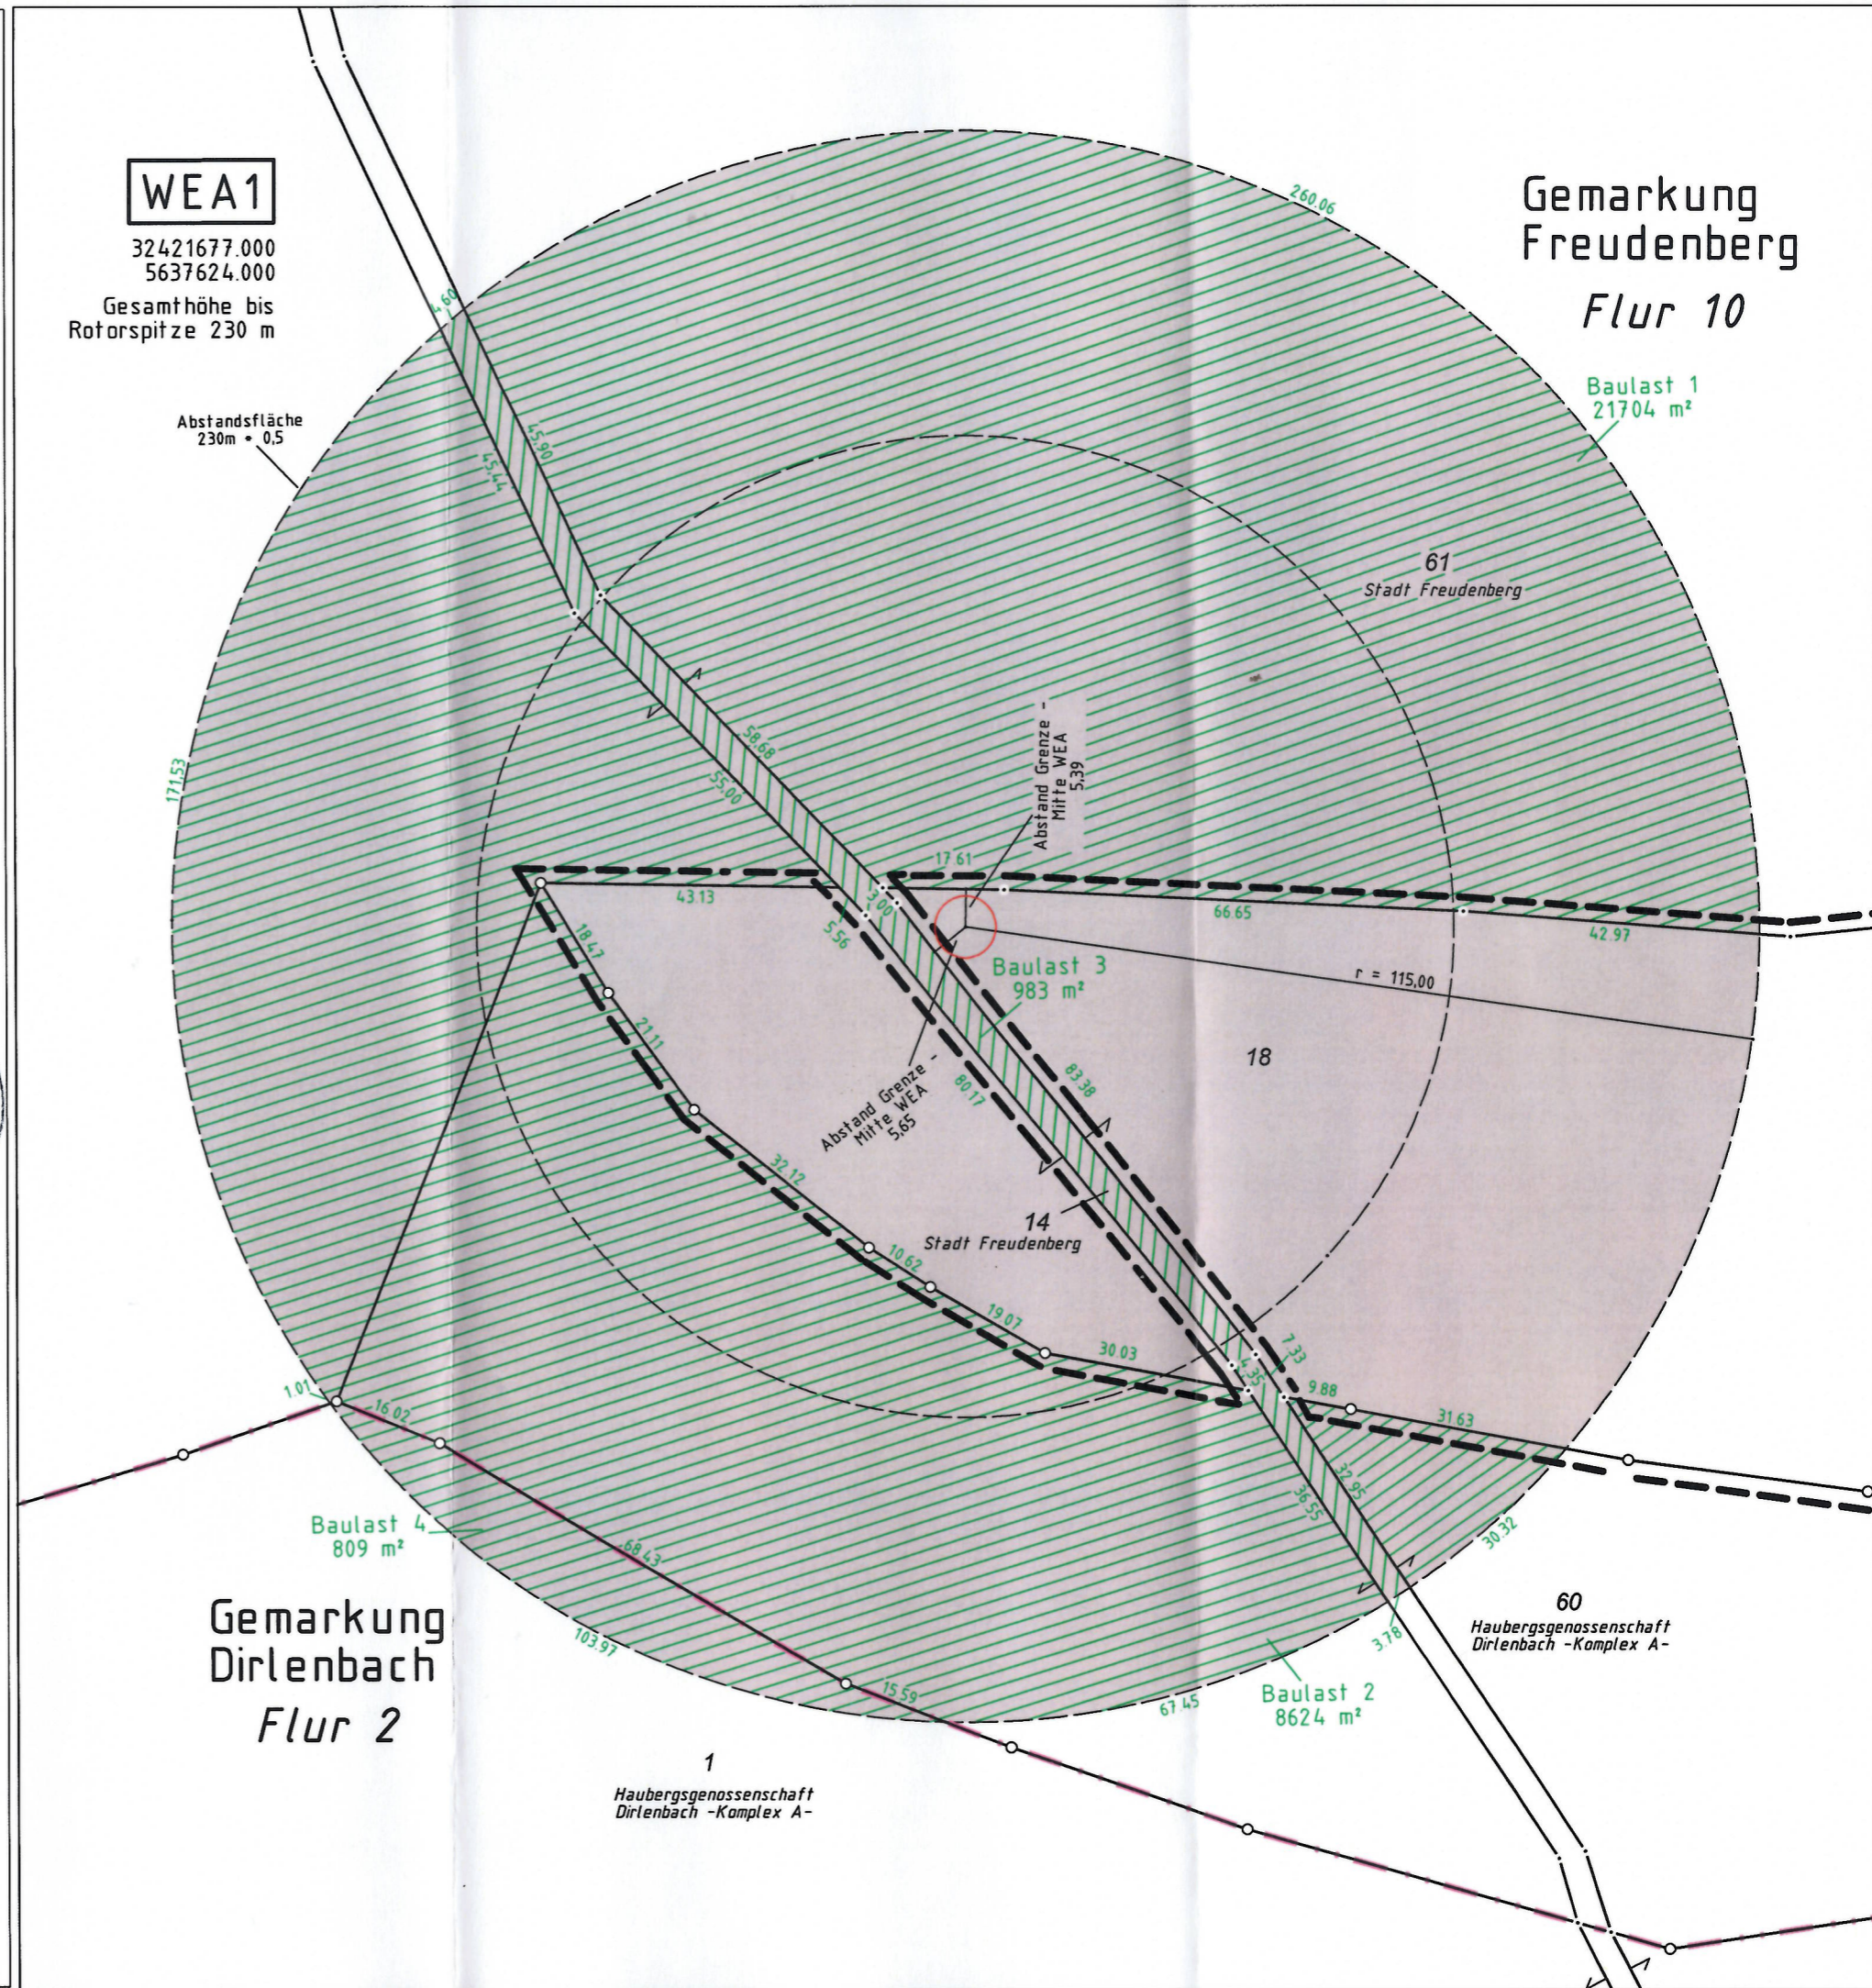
WEA1

32421677.000
5637624.000

Gesamthöhe bis Rotorspitze 230 m

Gemarkung Freudenberg

Flur 10

Baulast 1
21704 m²

Abstandsfläche
230m • 0,5

260.06

4.60

45.90

45.44

171.53

61
Stadt Freudenberg

58.68

55.00

Abstand Grenze - Mitte WEA
5,39

17.61

43.13

2.00

5.56

18.42

66.65

42.97

Baulast 3
983 m²

r = 115,00

18

21.11

Abstand Grenze - Mitte WEA
5,65

80.17

83.38

32.12

14
Stadt Freudenberg

10.62

19.07

30.03

7.33

4.35

9.88

31.63

1.01

16.02

Baulast 4
809 m²

68.43

36.55

32.95

30.32

60
Haubergsgenossenschaft Dirlenbach -Komplex A-

Gemarkung Dirlenbach

Flur 2

103.97

15.59

67.45

Baulast 2
8624 m²

3.78

1
Haubergsgenossenschaft Dirlenbach -Komplex A-